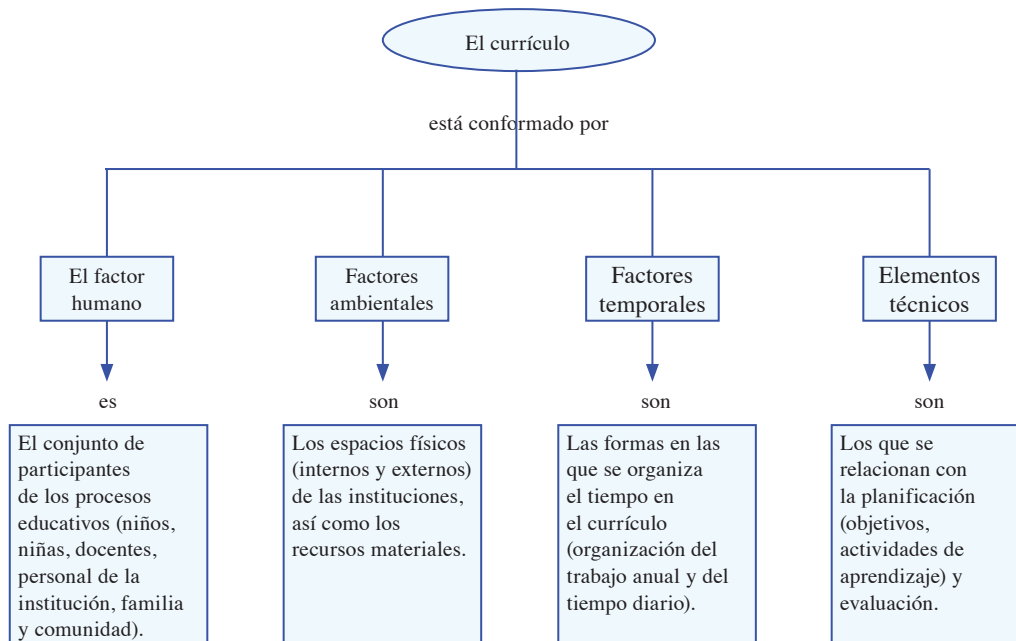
El currículo

está conformado por

El factor humano

es

El conjunto de participantes de los procesos educativos (niños, niñas, docentes, personal de la institución, familia y comunidad).

Factores ambientales

son

Los espacios físicos (internos y externos) de las instituciones, así como los recursos materiales.

Factores temporales

son

Las formas en las que se organiza el tiempo en el currículo (organización del trabajo anual y del tiempo diario).

Elementos técnicos

son

Los que se relacionan con la planificación (objetivos, actividades de aprendizaje) y evaluación.